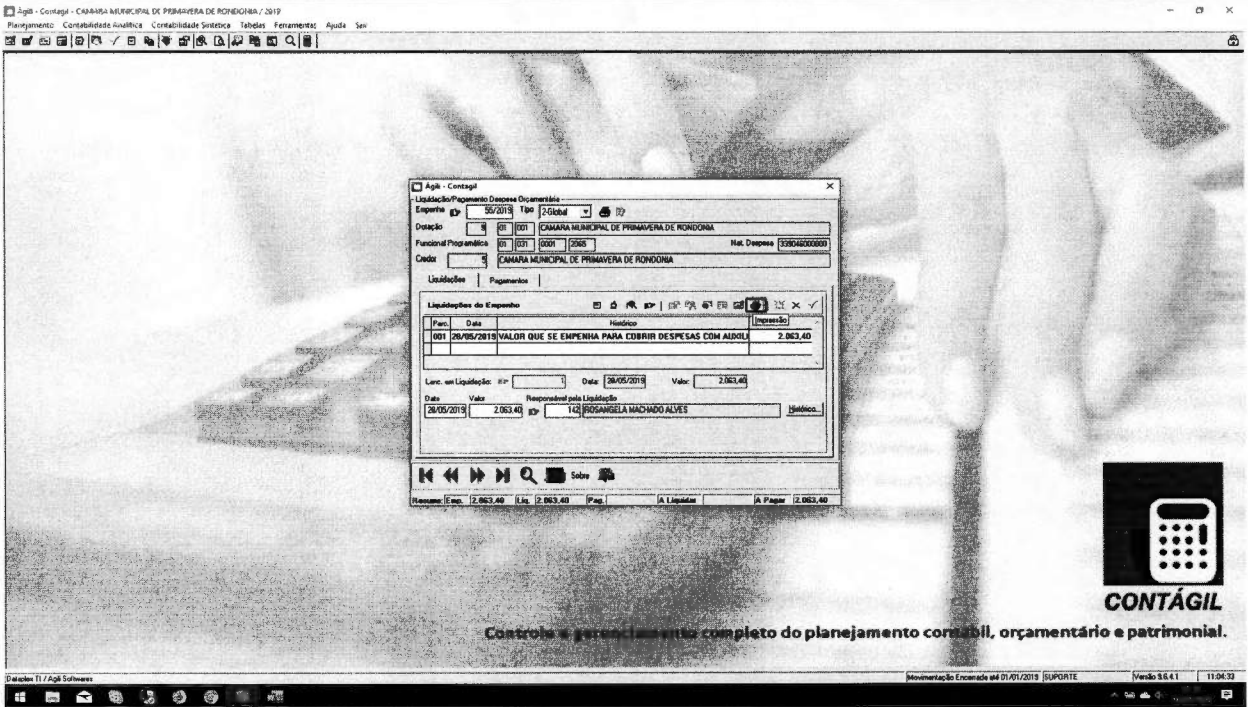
Ágili - Contagil - CAMARA MUNICIPAL DE PRIMAVERA DE RONDONIA / 2019

Planejamento Contabilidade Analítica Contabilidade Sintética Tabelas Ferramentas Ajuda Sair

Ágili - Contagil

Liquidação/Pagamento Despesa Orçamentária

Empenho 55/2019 Tipo 2-Global

Dotação 5 01 001 CAMARA MUNICIPAL DE PRIMAVERA DE RONDONIA

Funcional Programática 01 031 0001 2065 Nat. Despesa 339046000000

Credor 5 CAMARA MUNICIPAL DE PRIMAVERA DE RONDONIA

Liquidações Pagamentos

Liquidações do Empenho

Impressão

| Parc. | Data | Histórico | |
|---|---|---|---|
| 001 | 28/05/2019 | VALOR QUE SE EMPENHA PARA COBRIR DESPESAS COM AUXILI | 2.063,40 |

Lanc. em Liquidação: 1 Data 28/05/2019 Valor 2.063,40

Data Valor Responsável pela Liquidação

28/05/2019 2.063,40 142 ROSANGELA MACHADO ALVES Histórico...

Sobre

Resumo: Emp. 2.063,40 Liq. 2.063,40 Pag. A Liquidar A Pagar 2.063,40

CONTÁGIL

Controle e gerenciamento completo do planejamento contábil, orçamentário e patrimonial.

Dataplex TI / Agili Softwares

Movimentação Encerrada até 01/01/2019 SUPORTE Versão 9.6.4.1 11:04:33